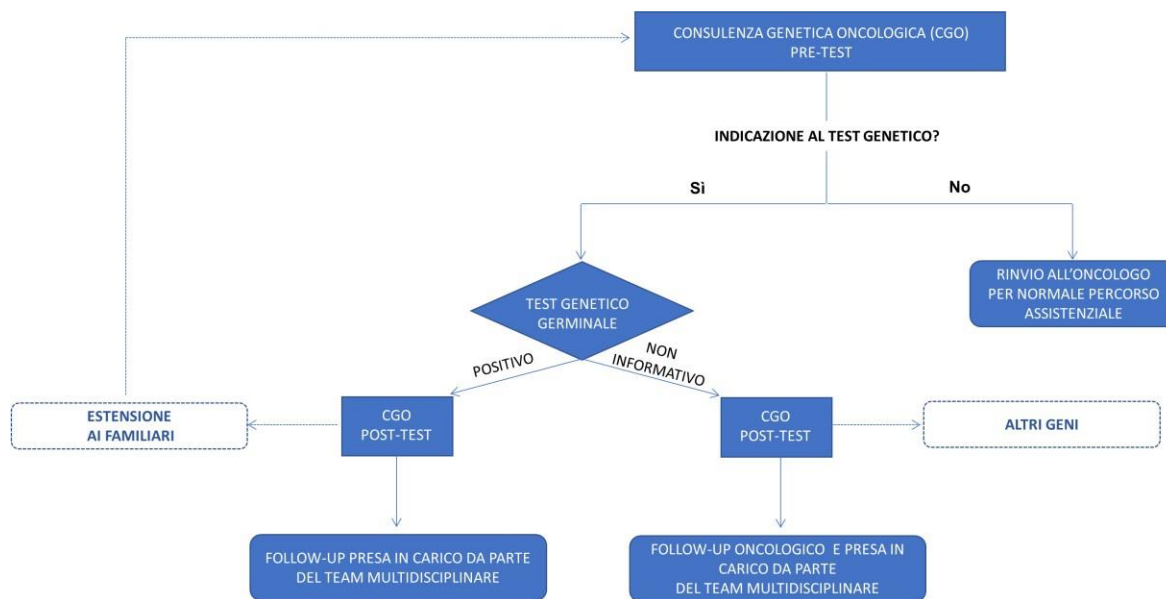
CONSULENZA GENETICA ONCOLOGICA (CGO)
PRE-TEST

INDICAZIONE AL TEST GENETICO?

Sì

No

RINVIO ALL'ONCOLOGO PER NORMALE PERCORSO ASSISTENZIALE

TEST GENETICO GERMINALE

POSITIVO

NON INFORMATIVO

ESTENSIONE AI FAMILIARI

CGO
POST-TEST

CGO
POST-TEST

ALTRI GENI

FOLLOW-UP PRESA IN CARICO DA PARTE DEL TEAM MULTIDISCIPLINARE

FOLLOW-UP ONCOLOGICO E PRESA IN CARICO DA PARTE DEL TEAM MULTIDISCIPLINARE